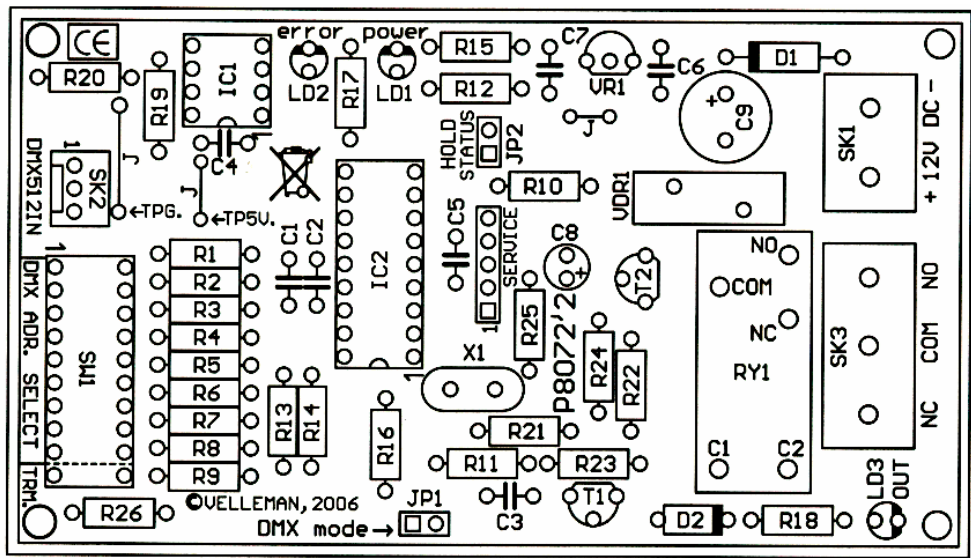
CE
error power
R20
R19
IC1
LD2
R17
LD1
R15
R12
C7
VR1
C6
D1
C9
J
J
C4
DMX512IN
SK2
1
←TPG.
J
←TP5V.
HOLD STATUS
JP2
R10
VDR1
SK1
+ 12V DC −
C1
C2
IC2
C5
SERVICE
C8
NO
COM
NC
T2
1
DMX ADR. SELECT
SW1
TRM.
R1
R2
R3
R4
R5
R6
R7
R8
R9
R13
R14
R16
1
X1
R25
P8072'2
R24
R22
RY1
SK3
NO
COM
NC
R21
R11
R23
C1
C2
LD3 OUT
R26
©VELLEMAN,2006
DMX mode→
JP1
C3
T1
D2
R18